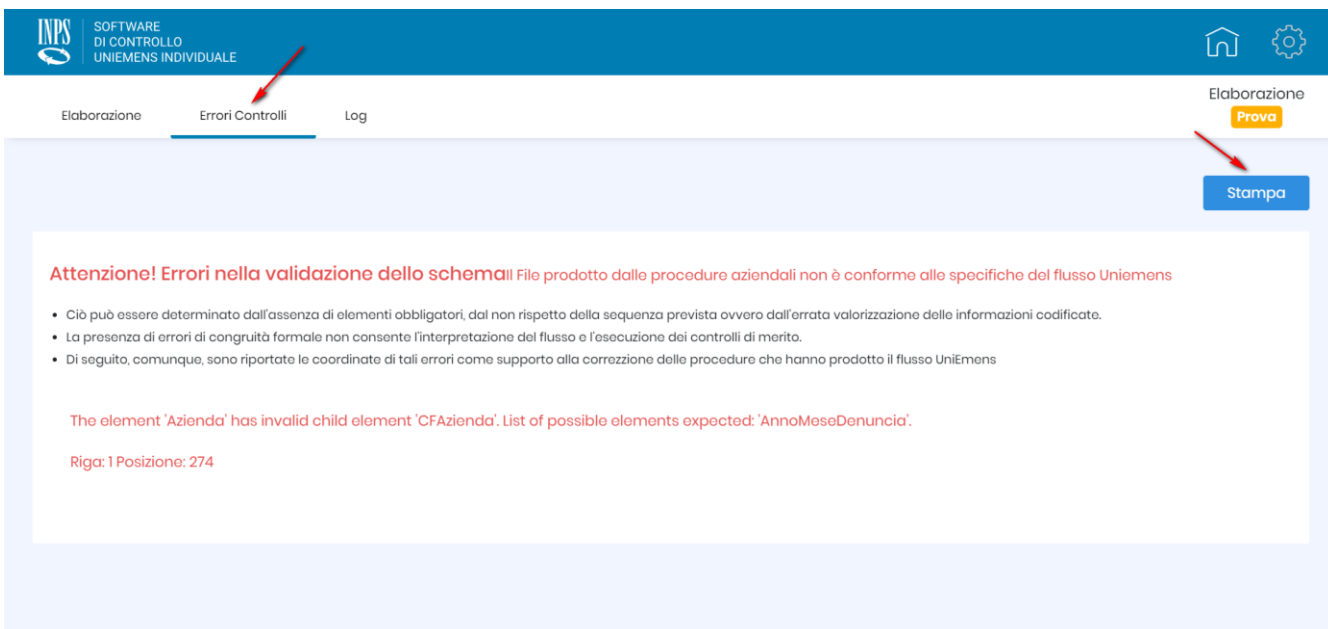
INPS

SOFTWARE
DI CONTROLLO
UNIEMENS INDIVIDUALE

Elaborazione Errori Controlli Log

Elaborazione
Prova

Stampa

Attenzione! Errori nella validazione dello schemaIl File prodotto dalle procedure aziendali non è conforme alle specifiche del flusso Uniemens

• Ciò può essere determinato dall'assenza di elementi obbligatori, dal non rispetto della sequenza prevista ovvero dall'errata valorizzazione delle informazioni codificate.
• La presenza di errori di congruità formale non consente l'interpretazione del flusso e l'esecuzione dei controlli di merito.
• Di seguito, comunque, sono riportate le coordinate di tali errori come supporto alla correzione delle procedure che hanno prodotto il flusso UniEmens

The element 'Azienda' has invalid child element 'CFAzienda'. List of possible elements expected: 'AnnoMeseDenuncia'.

Riga: 1 Posizione: 274